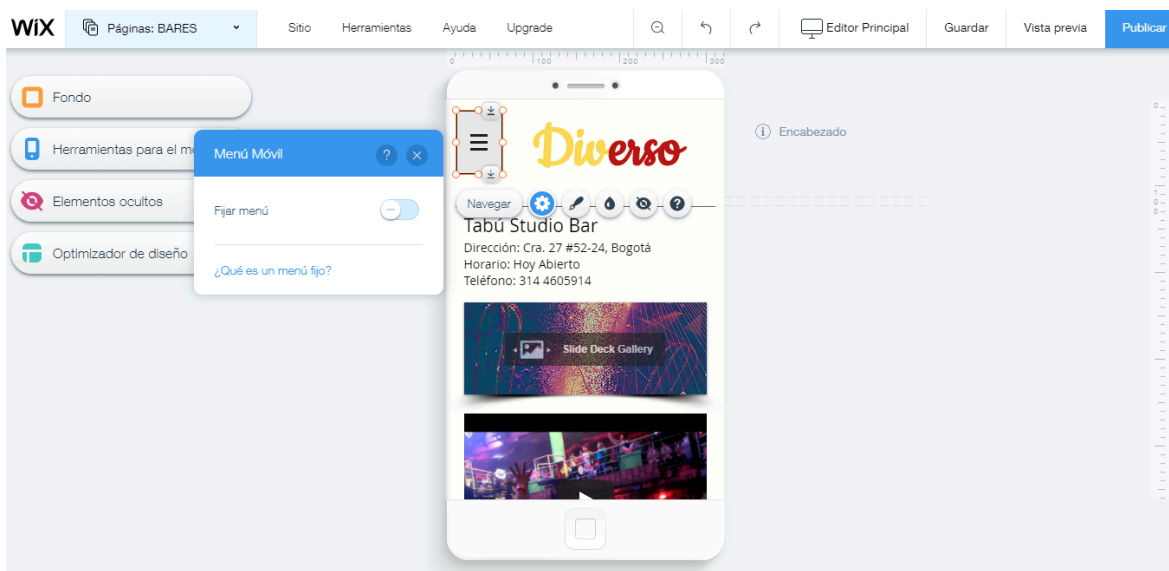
WiX Páginas: BARES Sitio Herramientas Ayuda Upgrade Editor Principal Guardar Vista previa Publicar

0 100 200 300

Fondo

Herramientas para el m

Elementos ocultos

Optimizador de diseño

Menú Móvil

Fijar menú

¿Qué es un menú fijo?

Diverso

Navegar

Encabezado

Tabú Studio Bar
Dirección: Cra. 27 #52-24, Bogotá
Horario: Hoy Abierto
Teléfono: 314 4605914

Slide Deck Gallery